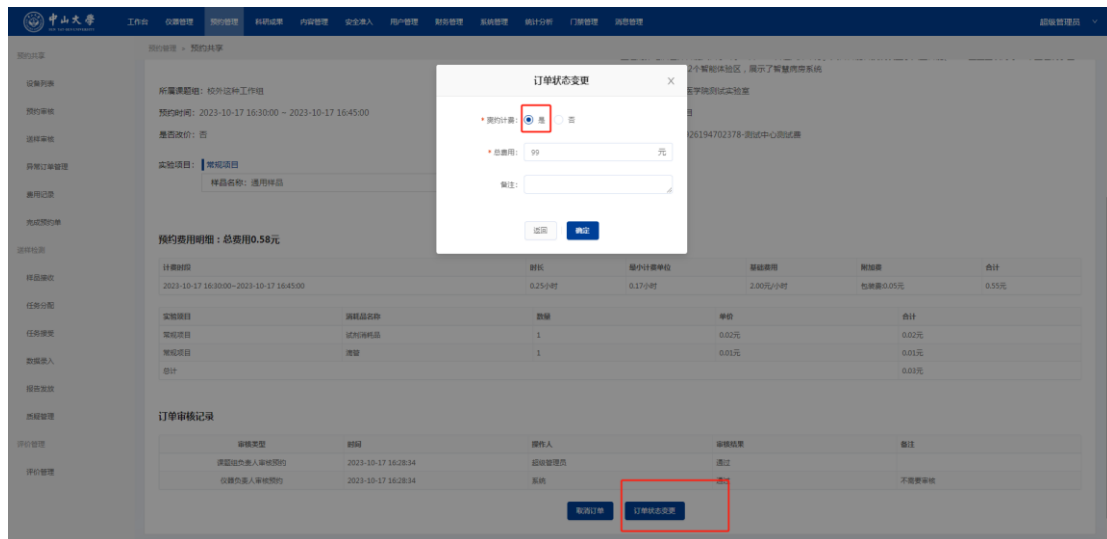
中山大学

工作台 仪器管理 预约管理 科研成果 内容管理 安全准入 用户管理 财务管理 系统管理 统计分析 门禁管理 消息管理 超级管理员

预约共享
设备列表
预约审核
送样审核
异常订单管理
通用记录
完成预约单
送样检测
样品接收
任务分配
任务接受
数据录入
报告发放
质检管理
评价管理
评价管理

预约管理 > 预约共享

所属课题组：校外送样工作组
预约时间：2023-10-17 16:30:00 ~ 2023-10-17 16:45:00
是否改价：否

2个智能体验区，展示了智慧病房系统
医学院测试实验室
日
926194702378-测试中心测试卷

实验项目：常规项目
样品名称：通用样品

预约费用明细：总费用0.58元

| 计费时间 | 时长 | 最小计费单位 | 基础费用 | 附加费 | 合计 |
|---|---|---|---|---|---|
| 2023-10-17 16:30:00~2023-10-17 16:45:00 | 0.25小时 | 0.17小时 | 2.00元/小时 | 包装费0.05元 | 0.55元 |

| 实验项目 | 消耗品名称 | 数量 | 单价 | 合计 |
|---|---|---|---|---|
| 常规项目 | 试剂消耗品 | 1 | 0.02元 | 0.02元 |
| 常规项目 | 液氮 | 1 | 0.01元 | 0.01元 |
| 总计 | | | | 0.03元 |

订单审核记录

| 审核类型 | 时间 | 操作人 | 审核结果 | 备注 |
|---|---|---|---|---|
| 课题组负责人审核预约 | 2023-10-17 16:28:34 | 超级管理员 | 通过 | |
| 仪器负责人审核预约 | 2023-10-17 16:28:34 | 系统 | 通过 | 不需要审核 |

取消订单 订单状态变更

订单状态变更
* 预约计费： 是 否
* 总费用： 99 元
备注：
返回 确定